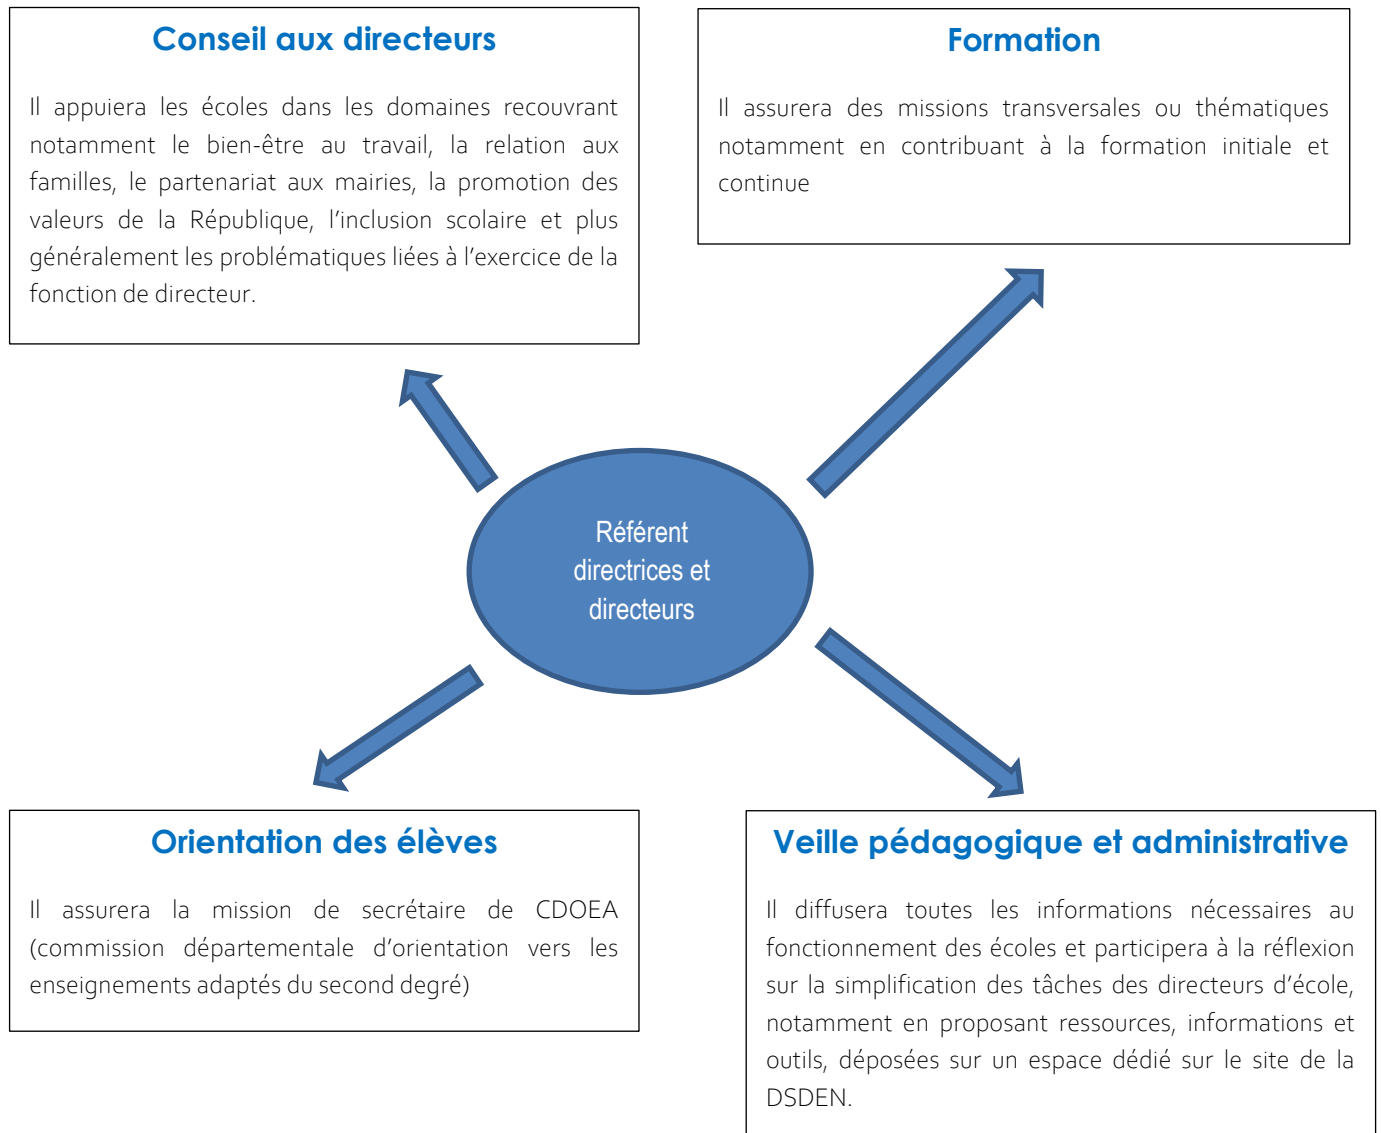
Conseil aux directeurs

Il appuiera les écoles dans les domaines recouvrant notamment le bien-être au travail, la relation aux familles, le partenariat aux mairies, la promotion des valeurs de la République, l'inclusion scolaire et plus généralement les problématiques liées à l'exercice de la fonction de directeur.

Formation

Il assurera des missions transversales ou thématiques notamment en contribuant à la formation initiale et continue

Référent directrices et directeurs

Orientation des élèves

Il assurera la mission de secrétaire de CDOEA (commission départementale d'orientation vers les enseignements adaptés du second degré)

Veille pédagogique et administrative

Il diffusera toutes les informations nécessaires au fonctionnement des écoles et participera à la réflexion sur la simplification des tâches des directeurs d'école, notamment en proposant ressources, informations et outils, déposées sur un espace dédié sur le site de la DSDEN.